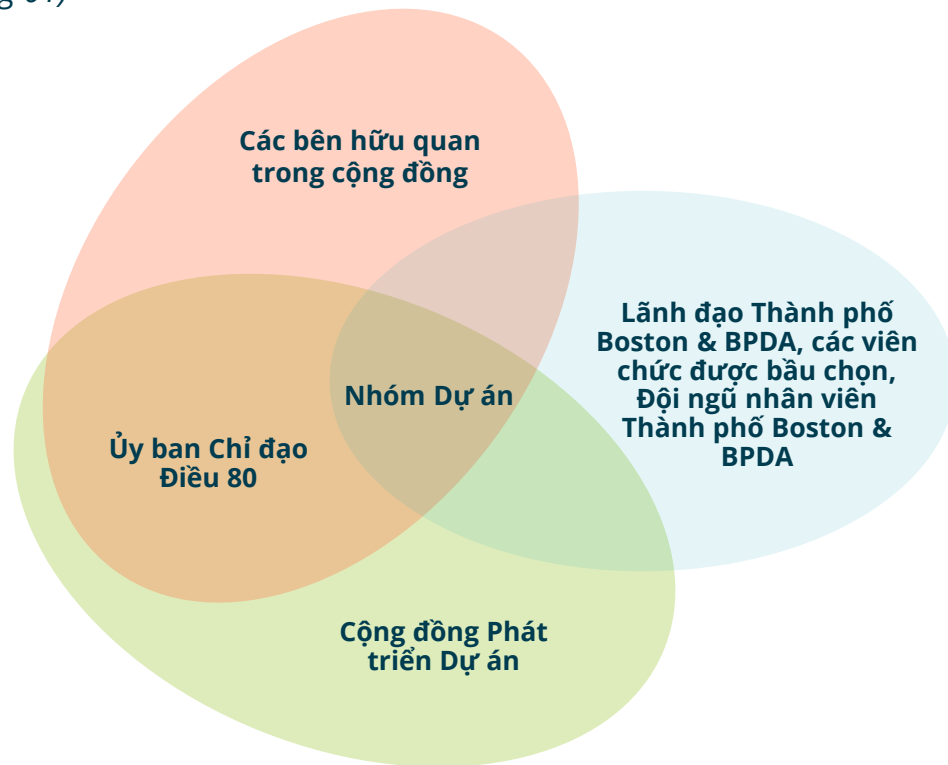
g 0:)

Các bên hữu quan trong cộng đồng

Lãnh đạo Thành phố Boston & BPDA, các viên chức được bầu chọn, Đội ngũ nhân viên Thành phố Boston & BPDA

Nhóm Dự án

Ủy ban Chỉ đạo Điều 80

Cộng đồng Phát triển Dự án